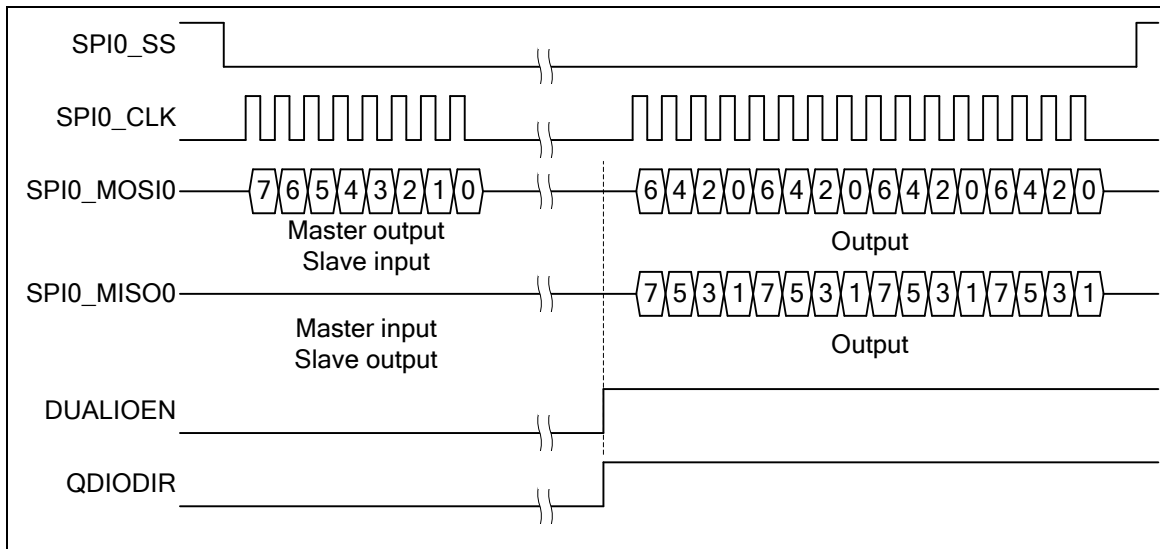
SPI0_SS

SPI0_CLK

SPI0_MOSI0

7 6 5 4 3 2 1 0

Master output
Slave input

6 4 2 0 6 4 2 0 6 4 2 0 6 4 2 0

Output

SPI0_MISO0

7 5 3 1 7 5 3 1 7 5 3 1 7 5 3 1

Master input
Slave output

Output

DUALIOEN

QDIODIR